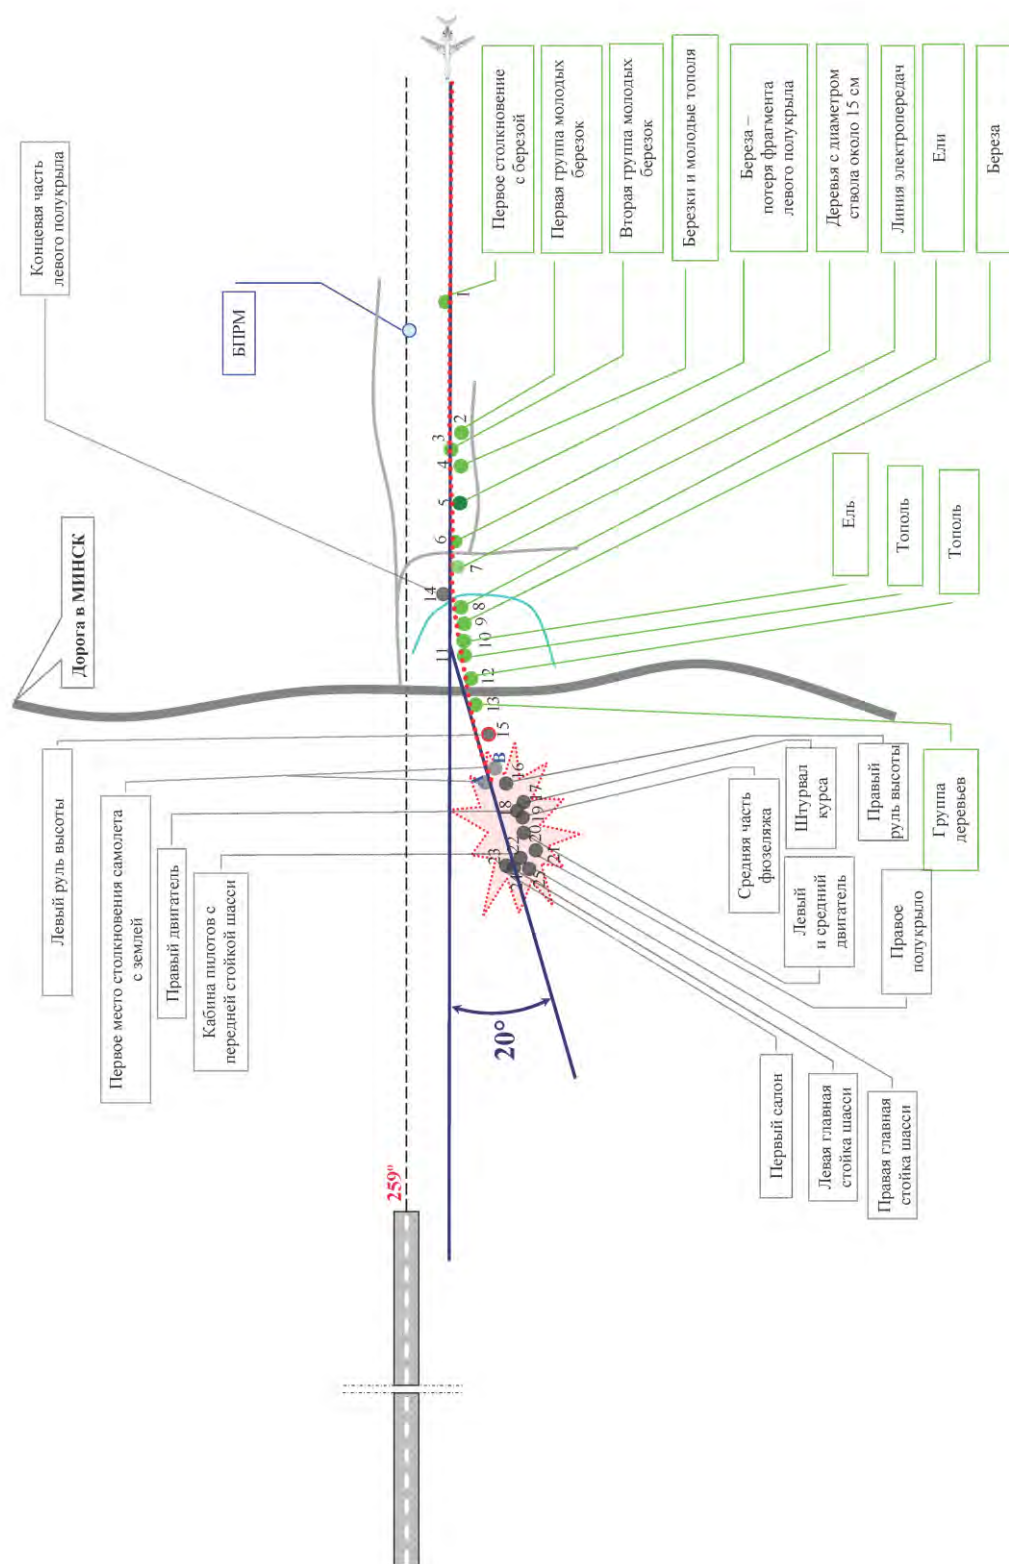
Концевая часть левого полукрыла

БПРМ

Дорога в МИНСК

Первое столкновение с березой

Первая группа молодых березок

Вторая группа молодых березок

Березки и молодые тополя

Береза – потеря фрагмента левого полукрыла

Деревья с диаметром ствола около 15 см

Линия электропередач

Ели

Береза

Ель

Тополь

Тополь

Группа деревьев

1 2 3 4 5 6 7 8 9 10 11 12 13 14 15 16 17 18 19 20 21 23 24 25

A B

Левый руль высоты

Первое место столкновения самолета с землей

Правый двигатель

Кабина пилотов с передней стойкой шасси

Средняя часть фюзеляжа

Штурвал курса

Правый руль высоты

Левый и средний двигатель

Правое полукрыло

Первый салон

Левая главная стойка шасси

Правая главная стойка шасси

20°

259°